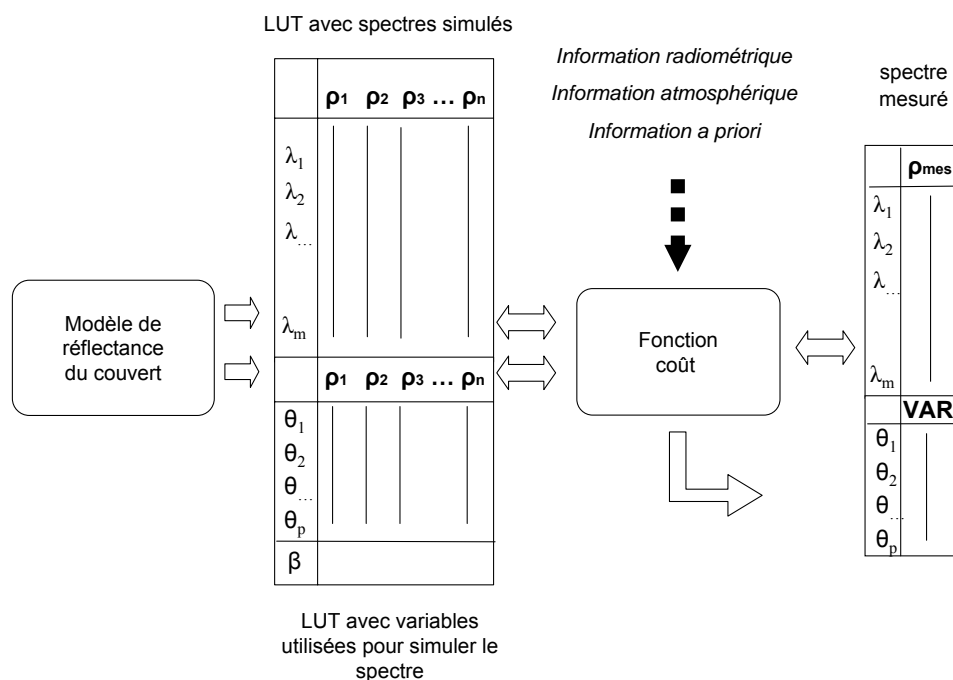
LUT avec spectres simulés

| | $\rho_1$ $\rho_2$ $\rho_3$ … $\rho_n$ |
|---|---|
| $\lambda_1$ | |
| $\lambda_2$ | |
| $\lambda_{...}$ | |
| $\lambda_m$ | |
| | $\rho_1$ $\rho_2$ $\rho_3$ … $\rho_n$ |
| $\theta_1$ | |
| $\theta_2$ | |
| $\theta_{...}$ | |
| $\theta_p$ | |
| β | |

LUT avec variables utilisées pour simuler le spectre

Modèle de réflectance du couvert

Information radiométrique

Information atmosphérique

Information a priori

Fonction coût

spectre mesuré

| | $\rho_{mes}$ |
|---|---|
| $\lambda_1$ | |
| $\lambda_2$ | |
| $\lambda_{...}$ | |
| $\lambda_m$ | |
| | VAR |
| $\theta_1$ | |
| $\theta_2$ | |
| $\theta_{...}$ | |
| $\theta_p$ | |